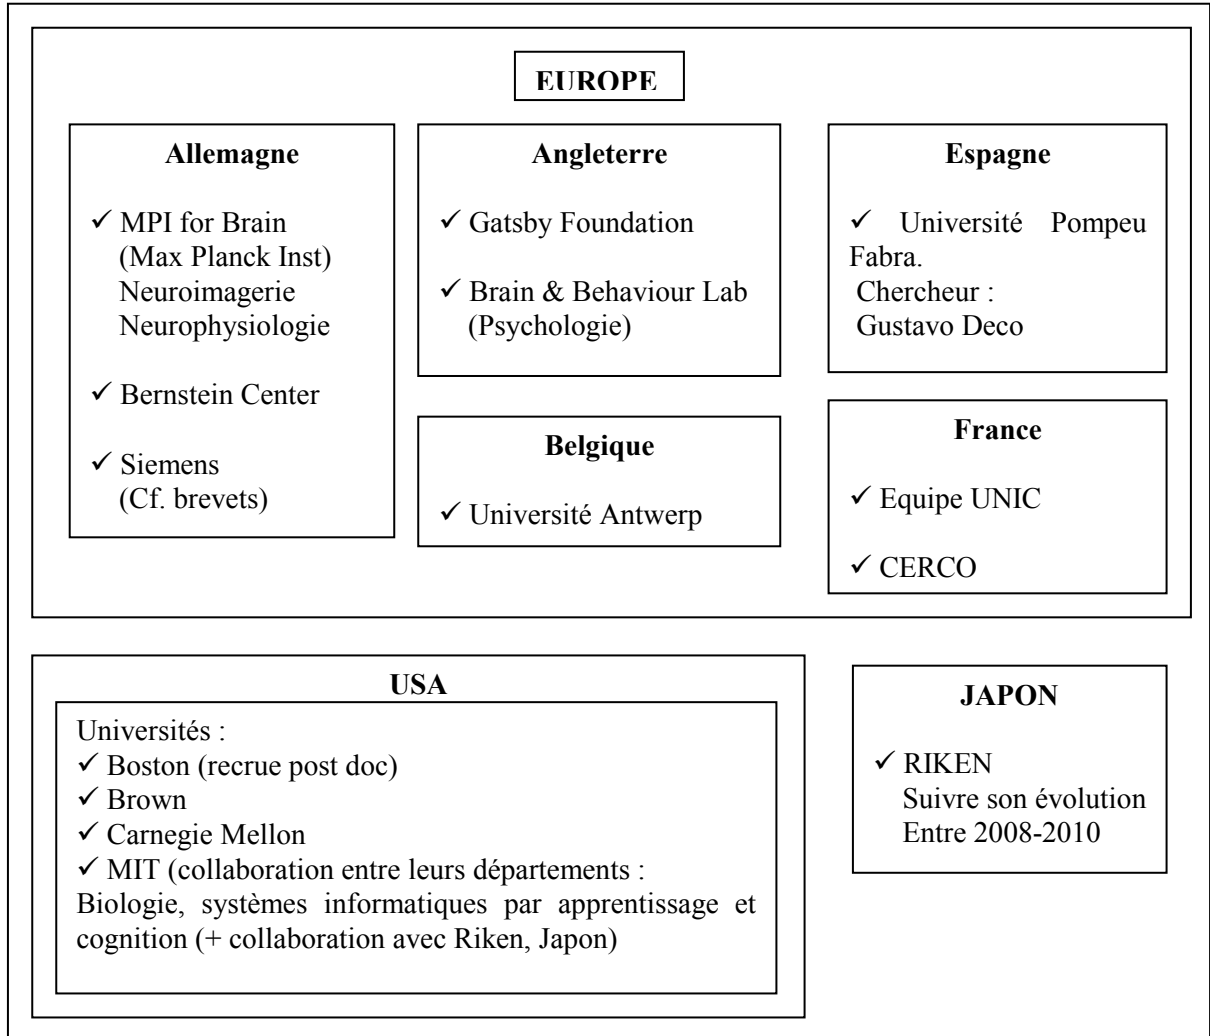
EUROPE

Allemagne

✓ MPI for Brain (Max Planck Inst) Neuroimagerie Neurophysiologie

✓ Bernstein Center

✓ Siemens (Cf. brevets)

Angleterre

✓ Gatsby Foundation

✓ Brain & Behaviour Lab (Psychologie)

Belgique

✓ Université Antwerp

Espagne

✓ Université Pompeu Fabra.
Chercheur :
Gustavo Deco

France

✓ Equipe UNIC

✓ CERCO

USA

Universités :
✓ Boston (recrue post doc)
✓ Brown
✓ Carnegie Mellon
✓ MIT (collaboration entre leurs départements : Biologie, systèmes informatiques par apprentissage et cognition (+ collaboration avec Riken, Japon)

JAPON

✓ RIKEN
Suivre son évolution
Entre 2008-2010